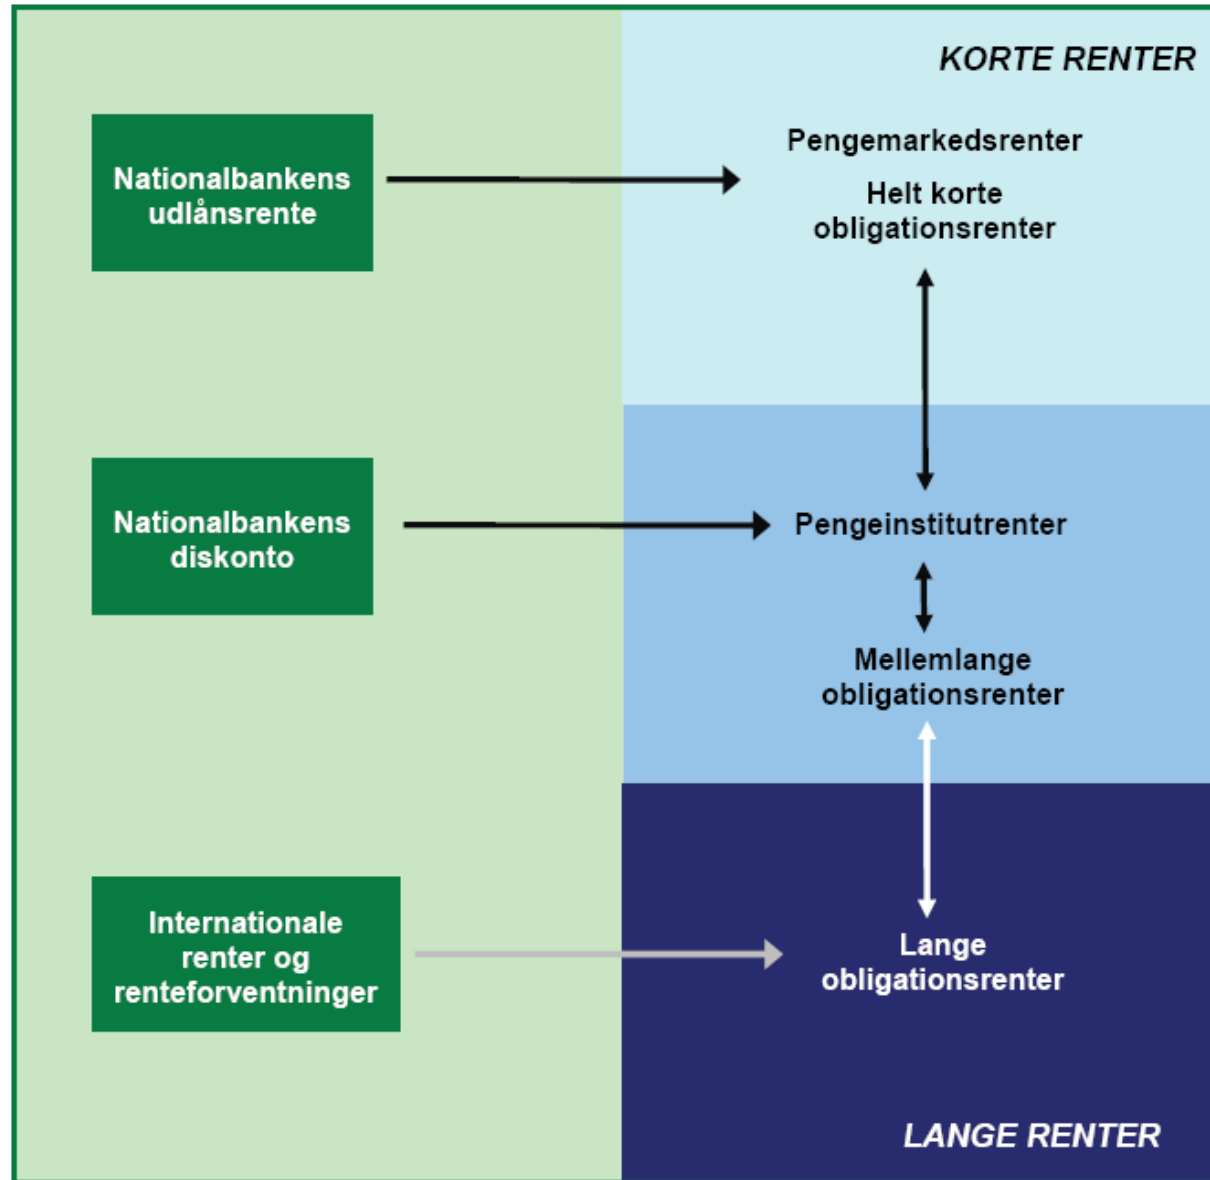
KORTE RENTER

Nationalbankens udlånsrente

Pengemarkedsrenter

Helt korte obligationsrenter

Nationalbankens diskonto

Pengeinstitutrenter

Mellemlange obligationsrenter

Internationale renter og renteforventninger

Lange obligationsrenter

LANGE RENTER